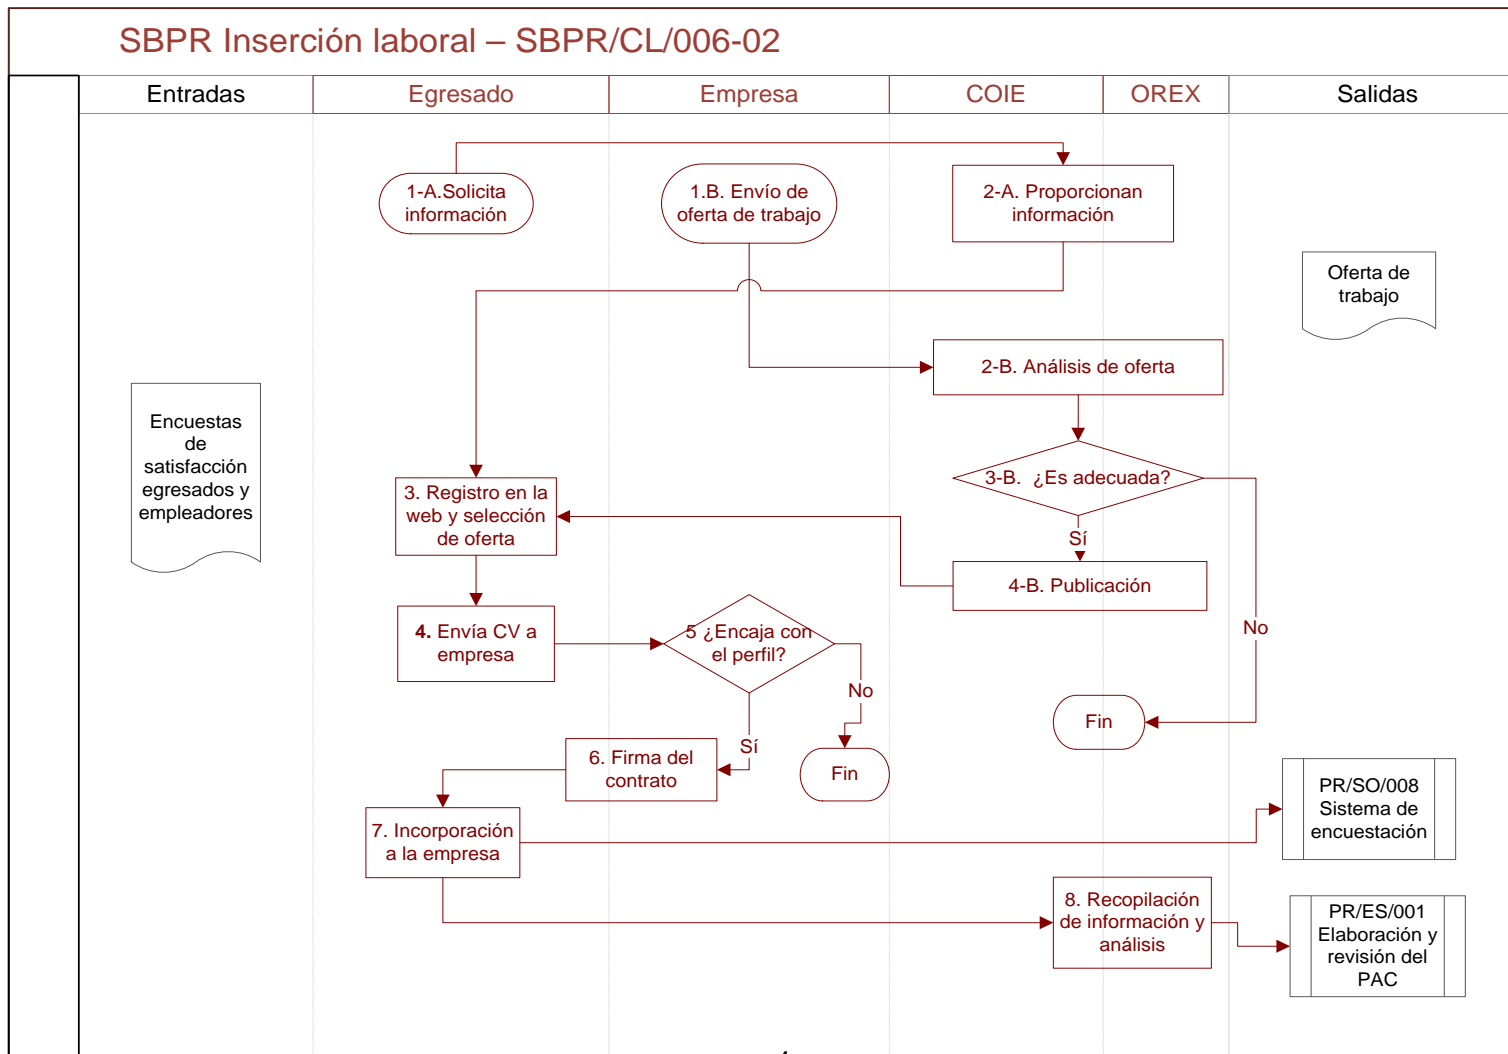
SBPR Inserción laboral – SBPR/CL/006-02

| Entradas | Egresado | Empresa | COIE | OREX | Salidas |
|---|---|---|---|---|---|

1-A.Solicita información

1.B. Envío de oferta de trabajo

2-A. Proporcionan información

Oferta de trabajo

2-B. Análisis de oferta

Encuestas de satisfacción egresados y empleadores

3-B. ¿Es adecuada?

3. Registro en la web y selección de oferta

Sí

4-B. Publicación

No

4. Envía CV a empresa

5 ¿Encaja con el perfil?

No

Fin

Sí

6. Firma del contrato

Fin

PR/SO/008 Sistema de encuestación

7. Incorporación a la empresa

8. Recopilación de información y análisis

PR/ES/001 Elaboración y revisión del PAC